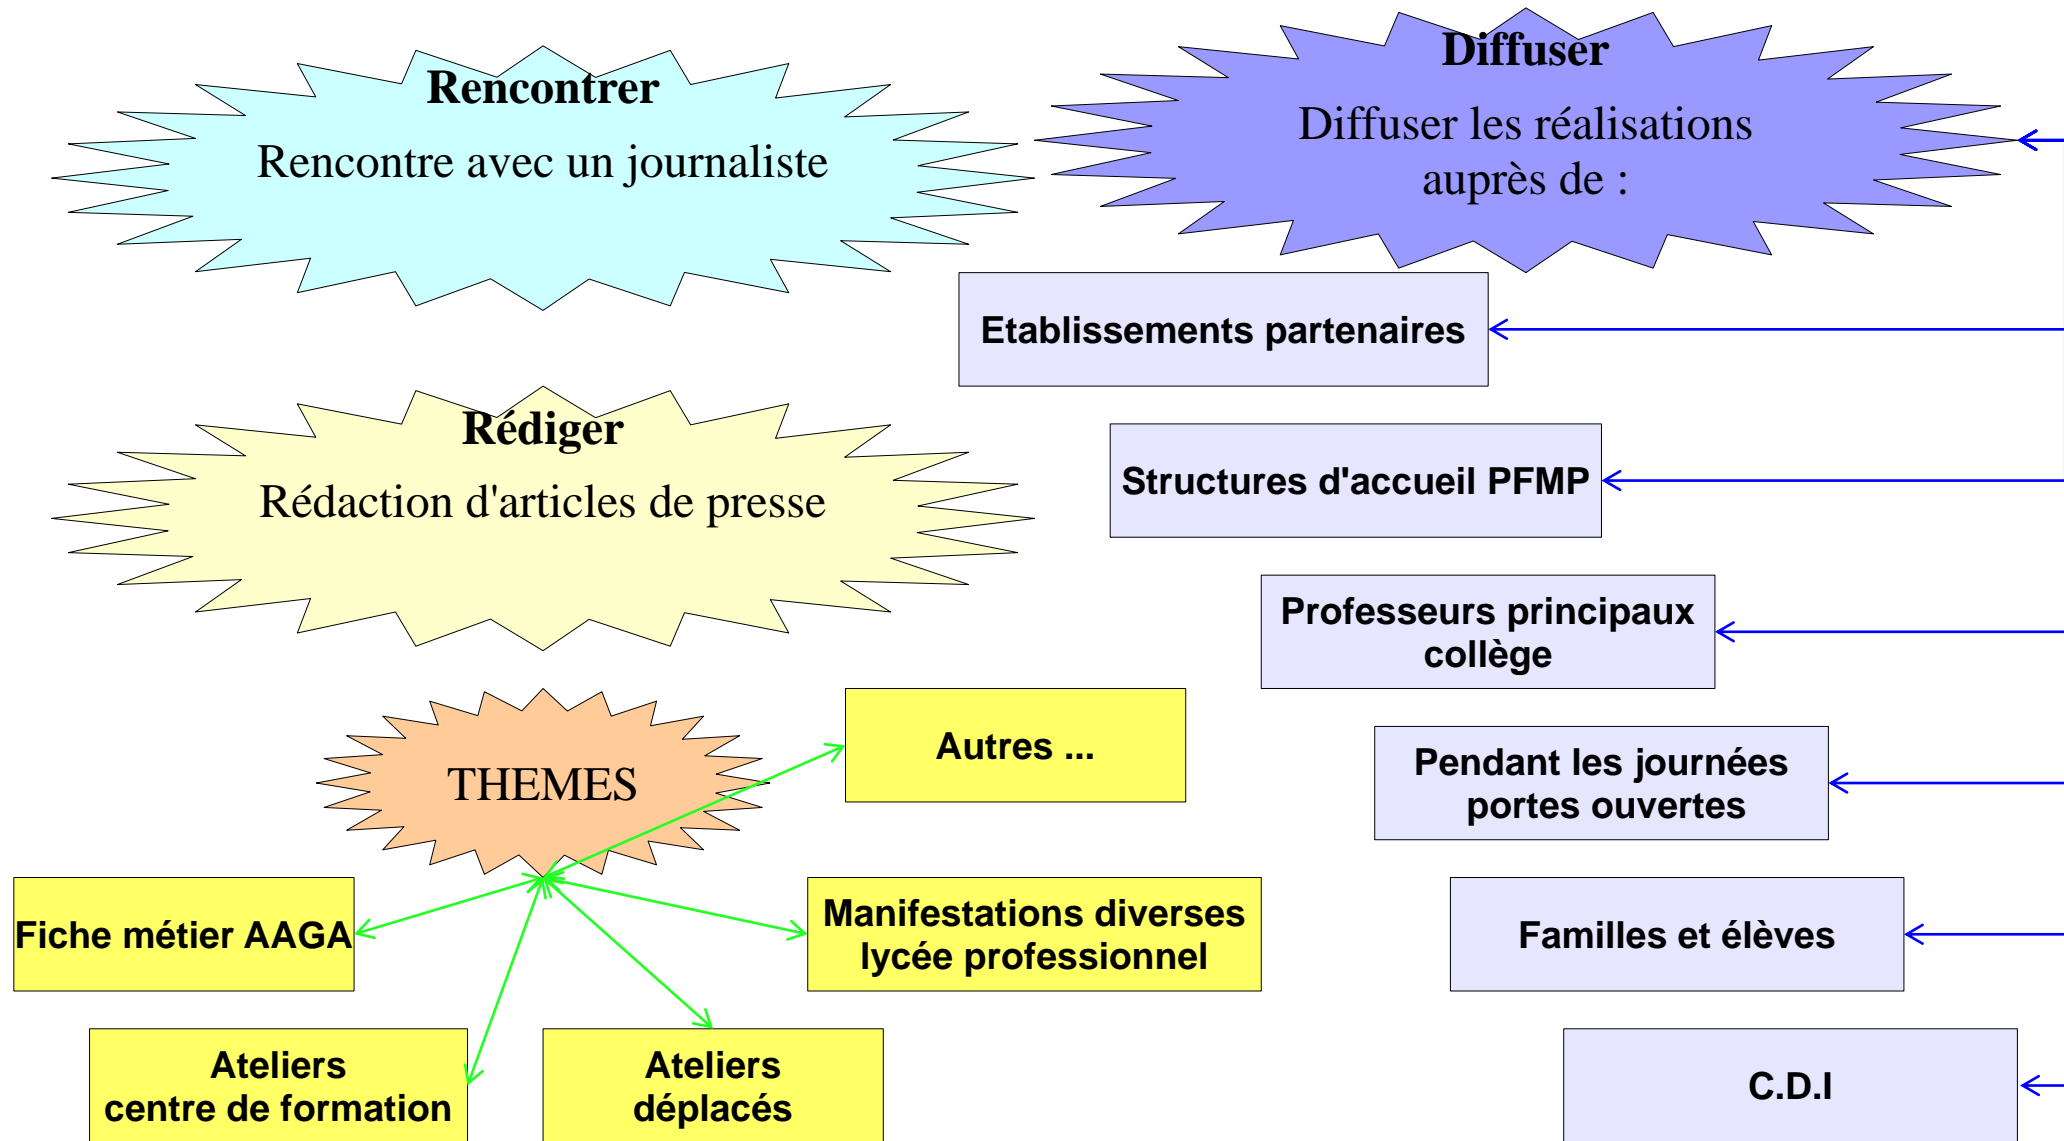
Rencontrer
Rencontre avec un journaliste

Diffuser
Diffuser les réalisations auprès de :

Etablissements partenaires

Structures d'accueil PFMP

Professeurs principaux collège

Pendant les journées portes ouvertes

Familles et élèves

C.D.I

Rédiger
Rédaction d'articles de presse

THEMES

Autres ...

Fiche métier AAGA

Manifestations diverses lycée professionnel

Ateliers centre de formation

Ateliers déplacés